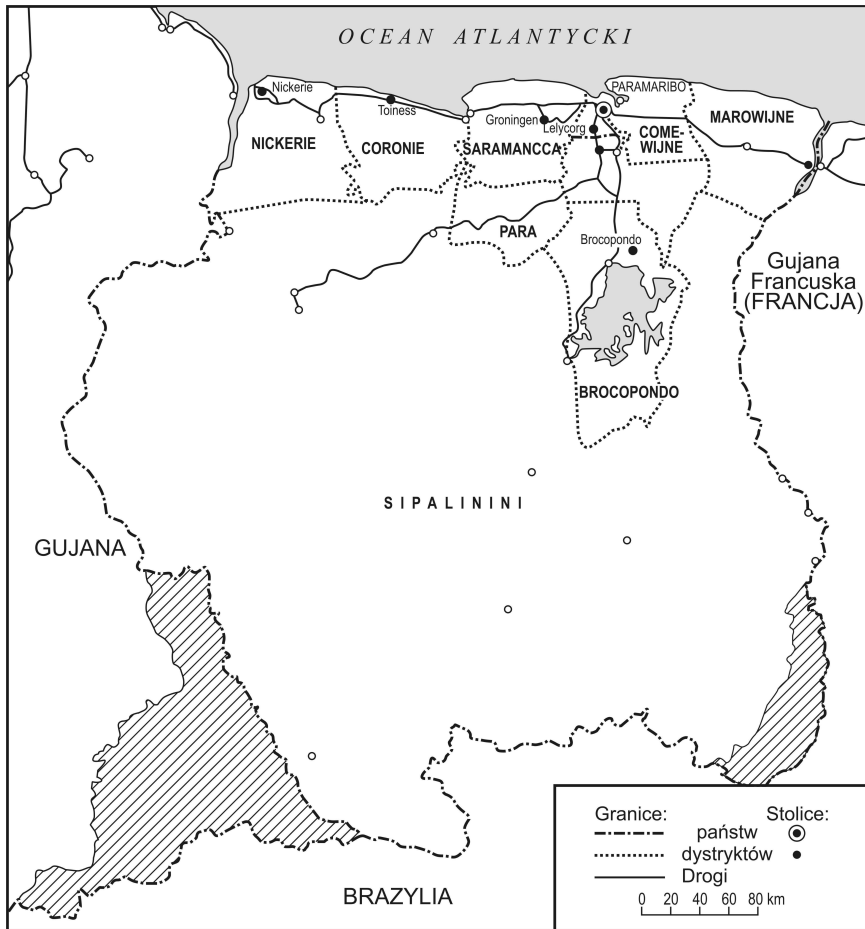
OCEAN ATLANTYCKI

Nickerie
Toiness
Groningen
PARAMARIBO
Lelycorg
MAROWIJNE
NICKERIE
CORONIE
SARAMANCCA
COMEWIJNE
PARA
Brocopondo
Gujana Francuska (FRANCJA)
BROCOPONDO
SIPALININI
GUJANA
BRAZYLIA

Granice:
państw
dystryktów
Drogi
Stolice:
0 20 40 60 80 km